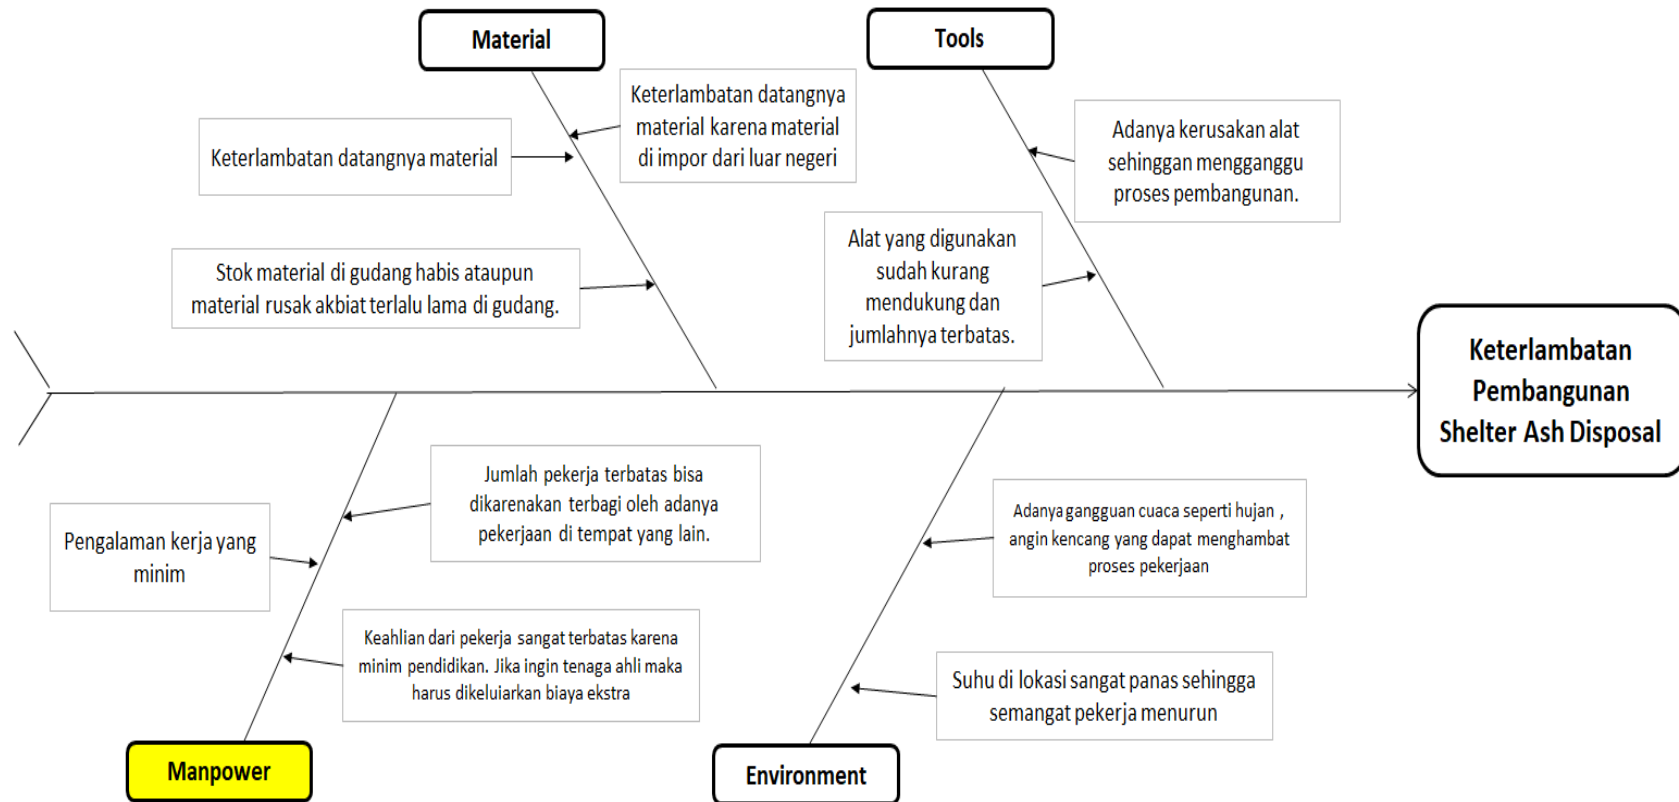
Material

Tools

Keterlambatan datangnya material karena material di impor dari luar negeri

Keterlambatan datangnya material

Stok material di gudang habis ataupun material rusak akbiat terlalu lama di gudang.

Adanya kerusakan alat sehinggan mengganggu proses pembangunan.

Alat yang digunakan sudah kurang mendukung dan jumlahnya terbatas.

Keterlambatan Pembangunan Shelter Ash Disposal

Jumlah pekerja terbatas bisa dikarenakan terbagi oleh adanya pekerjaan di tempat yang lain.

Pengalaman kerja yang minim

Keahlian dari pekerja sangat terbatas karena minim pendidikan. Jika ingin tenaga ahli maka harus dikeluiarkan biaya ekstra

Adanya gangguan cuaca seperti hujan , angin kencang yang dapat menghambat proses pekerjaan

Suhu di lokasi sangat panas sehingga semangat pekerja menurun

Manpower

Environment